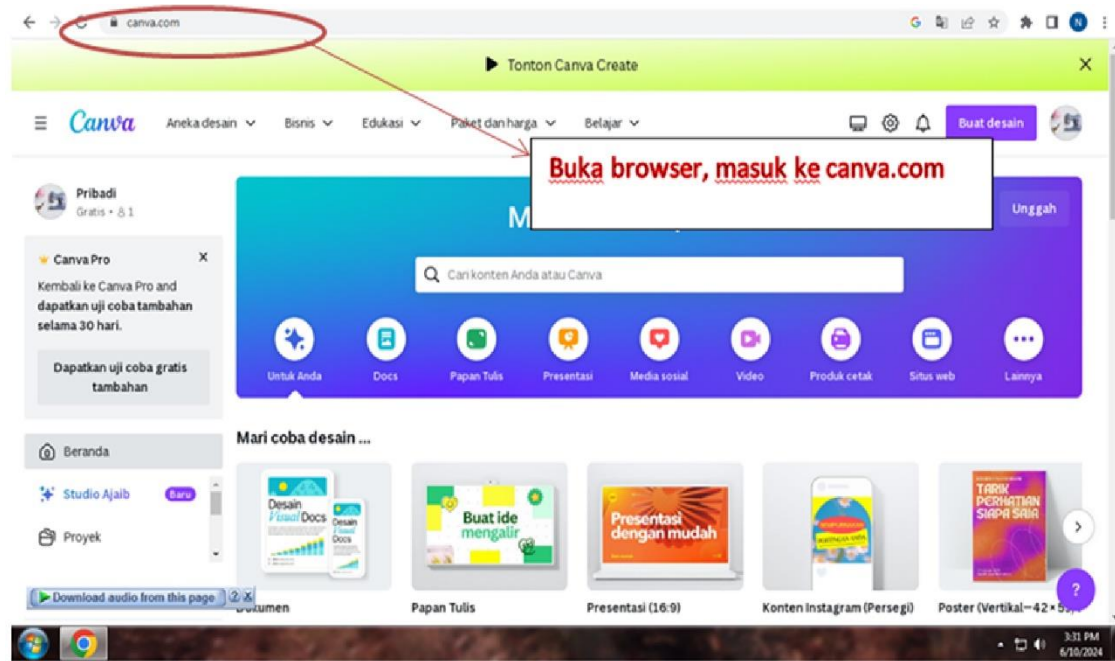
canva.com

Tonton Canva Create

Canva Aneka desain Bisnis Edukasi Paket dan harga Belajar

Buat desain

Buka browser, masuk ke canva.com

Pribadi
Gratis • 1

Canva Pro
Kembali ke Canva Pro and dapatkan uji coba tambahan selama 30 hari.

Dapatkan uji coba gratis tambahan

Beranda
Studio Ajaib Baru
Proyek

M

Unggah

Cari konten Anda atau Canva

Untuk Anda
Docs
Papan Tulis
Presentasi
Media sosial
Video
Produk cetak
Situs web
Lainnya

Mari coba desain ...

Desain Visual Docs
Desain Visual Docs
Buat ide mengalir
Presentasi dengan mudah
TARIK PERHATIAN SIAPA SAJA

Dokumen
Papan Tulis
Presentasi (16:9)
Konten Instagram (Persegi)
Poster (Vertikal—42 × 5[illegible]

Download audio from this page

3:31 PM
6/10/2024